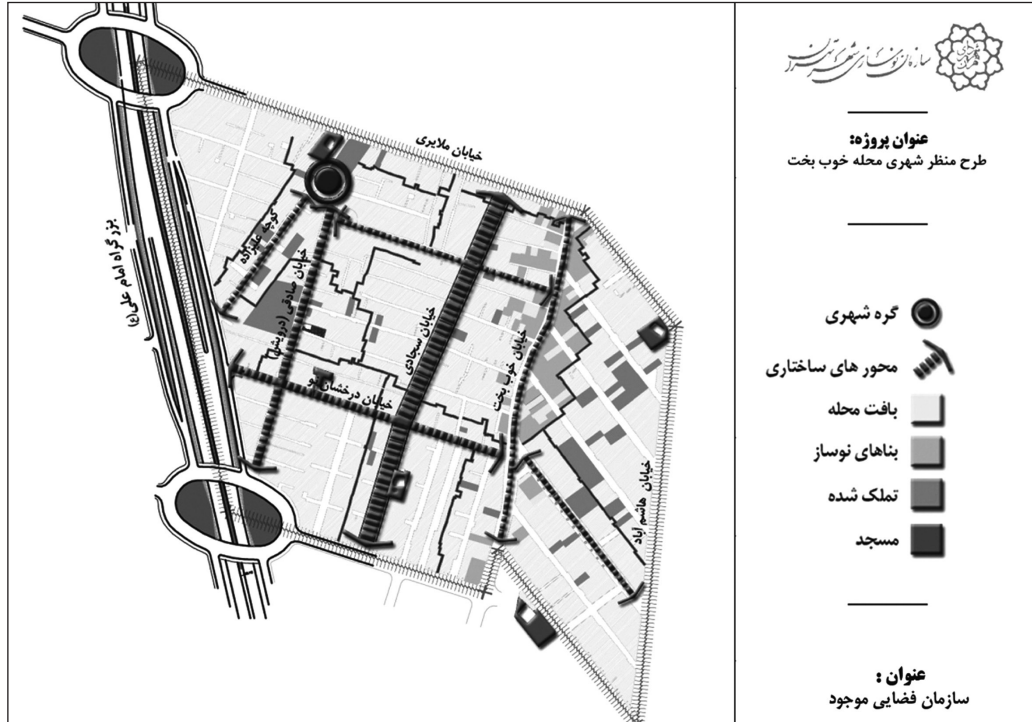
سازمان نوسازی شهر تهران

عنوان پروژه:
طرح منظر شهری محله خوب بخت

گره شهری
محور های ساختاری
بافت محله
بناهای نوساز
تملک شده
مسجد

عنوان :
سازمان فضایی موجود

خیابان ملایری
کوچه علیزاده
خیابان صادقی (درویش)
خیابان سجادی
خیابان درخشان پور
خیابان خوب بخت
خیابان هاشم آباد
بزرگراه امام علی(ع)